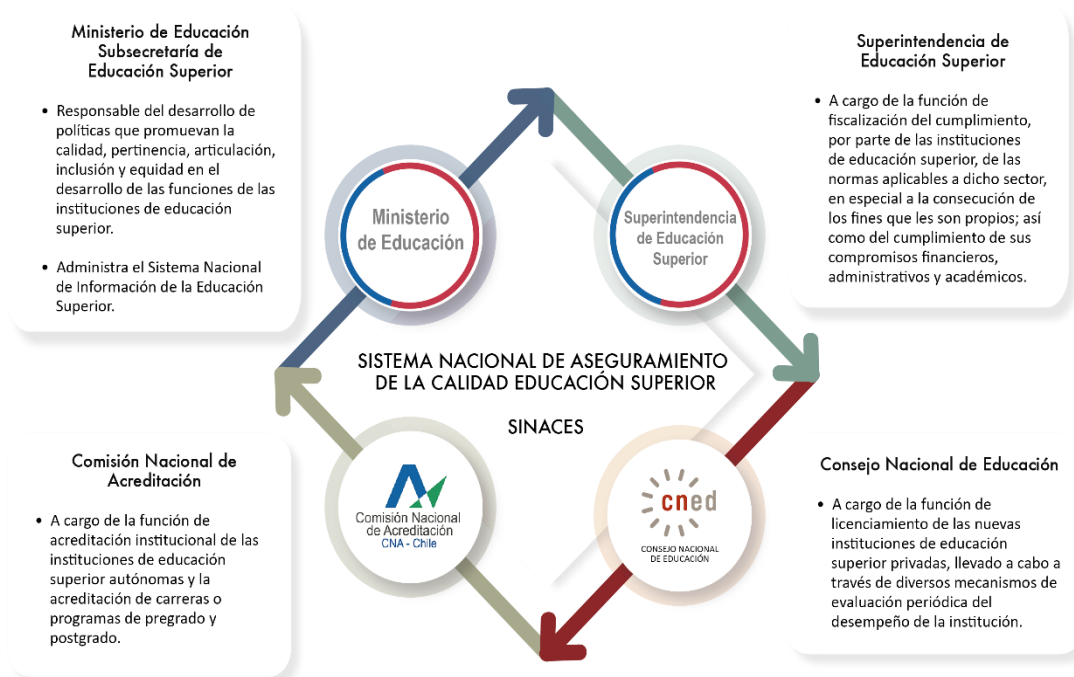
Ministerio de Educación
Subsecretaría de
Educación Superior

• Responsable del desarrollo de políticas que promuevan la calidad, pertinencia, articulación, inclusión y equidad en el desarrollo de las funciones de las instituciones de educación superior.

• Administra el Sistema Nacional de Información de la Educación Superior.

Ministerio
de Educación

Superintendencia de
Educación Superior

• A cargo de la función de fiscalización del cumplimiento, por parte de las instituciones de educación superior, de las normas aplicables a dicho sector, en especial a la consecución de los fines que les son propios; así como del cumplimiento de sus compromisos financieros, administrativos y académicos.

Superintendencia
de Educación
Superior

SISTEMA NACIONAL DE ASEGURAMIENTO
DE LA CALIDAD EDUCACIÓN SUPERIOR

SINACES

Comisión Nacional de
Acreditación

• A cargo de la función de acreditación institucional de las instituciones de educación superior autónomas y la acreditación de carreras o programas de pregrado y postgrado.

Comisión Nacional
de Acreditación
CNA - Chile

cned
CONSEJO NACIONAL
DE EDUCACIÓN

Consejo Nacional de Educación

• A cargo de la función de licenciamiento de las nuevas instituciones de educación superior privadas, llevado a cabo a través de diversos mecanismos de evaluación periódica del desempeño de la institución.